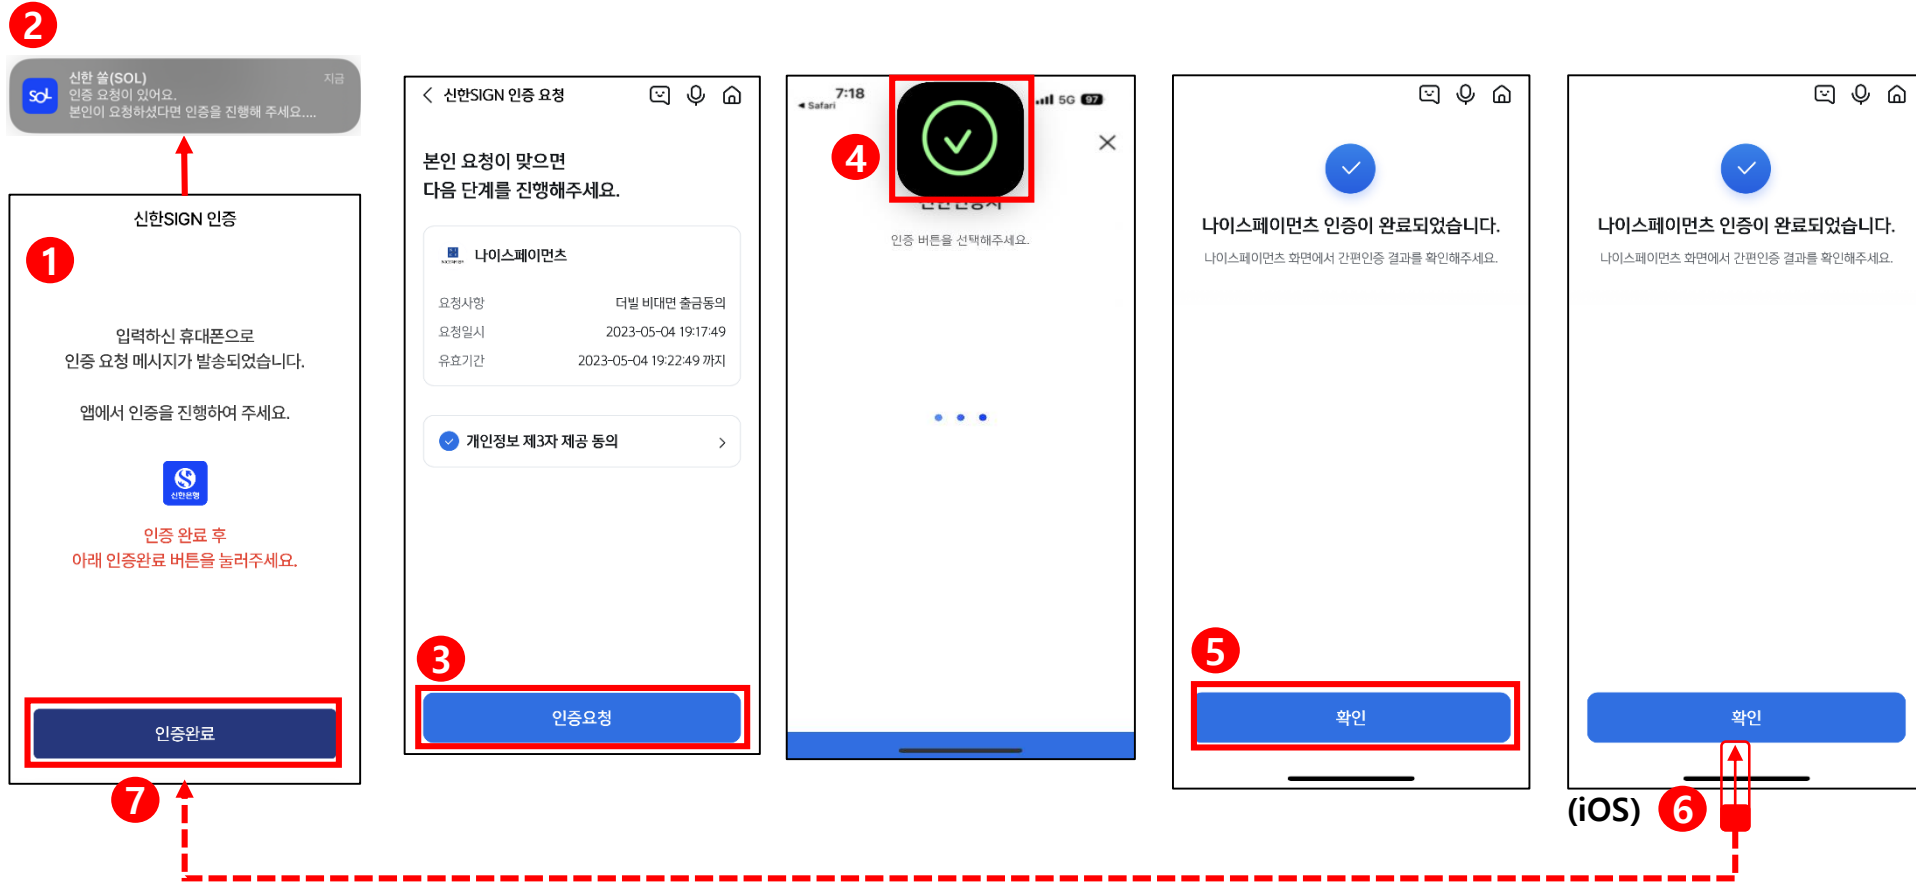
2

신한 쏠(SOL)
지금
인증 요청이 있어요.
본인이 요청하셨다면 인증을 진행해 주세요....

신한SIGN 인증

1

입력하신 휴대폰으로
인증 요청 메시지가 발송되었습니다.

앱에서 인증을 진행하여 주세요.

신한은행

인증 완료 후
아래 인증완료 버튼을 눌러주세요.

인증완료

7

신한SIGN 인증 요청

본인 요청이 맞으면
다음 단계를 진행해주세요.

나이스페이먼츠

요청사항 더빌 비대면 출금동의
요청일시 2023-05-04 19:17:49
유효기간 2023-05-04 19:22:49 까지

개인정보 제3자 제공 동의

3

인증요청

7:18
◂ Safari
5G 97

4

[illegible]

인증 버튼을 선택해주세요.

나이스페이먼츠 인증이 완료되었습니다.
나이스페이먼츠 화면에서 간편인증 결과를 확인해주세요.

5

확인

나이스페이먼츠 인증이 완료되었습니다.
나이스페이먼츠 화면에서 간편인증 결과를 확인해주세요.

확인

(iOS) 6